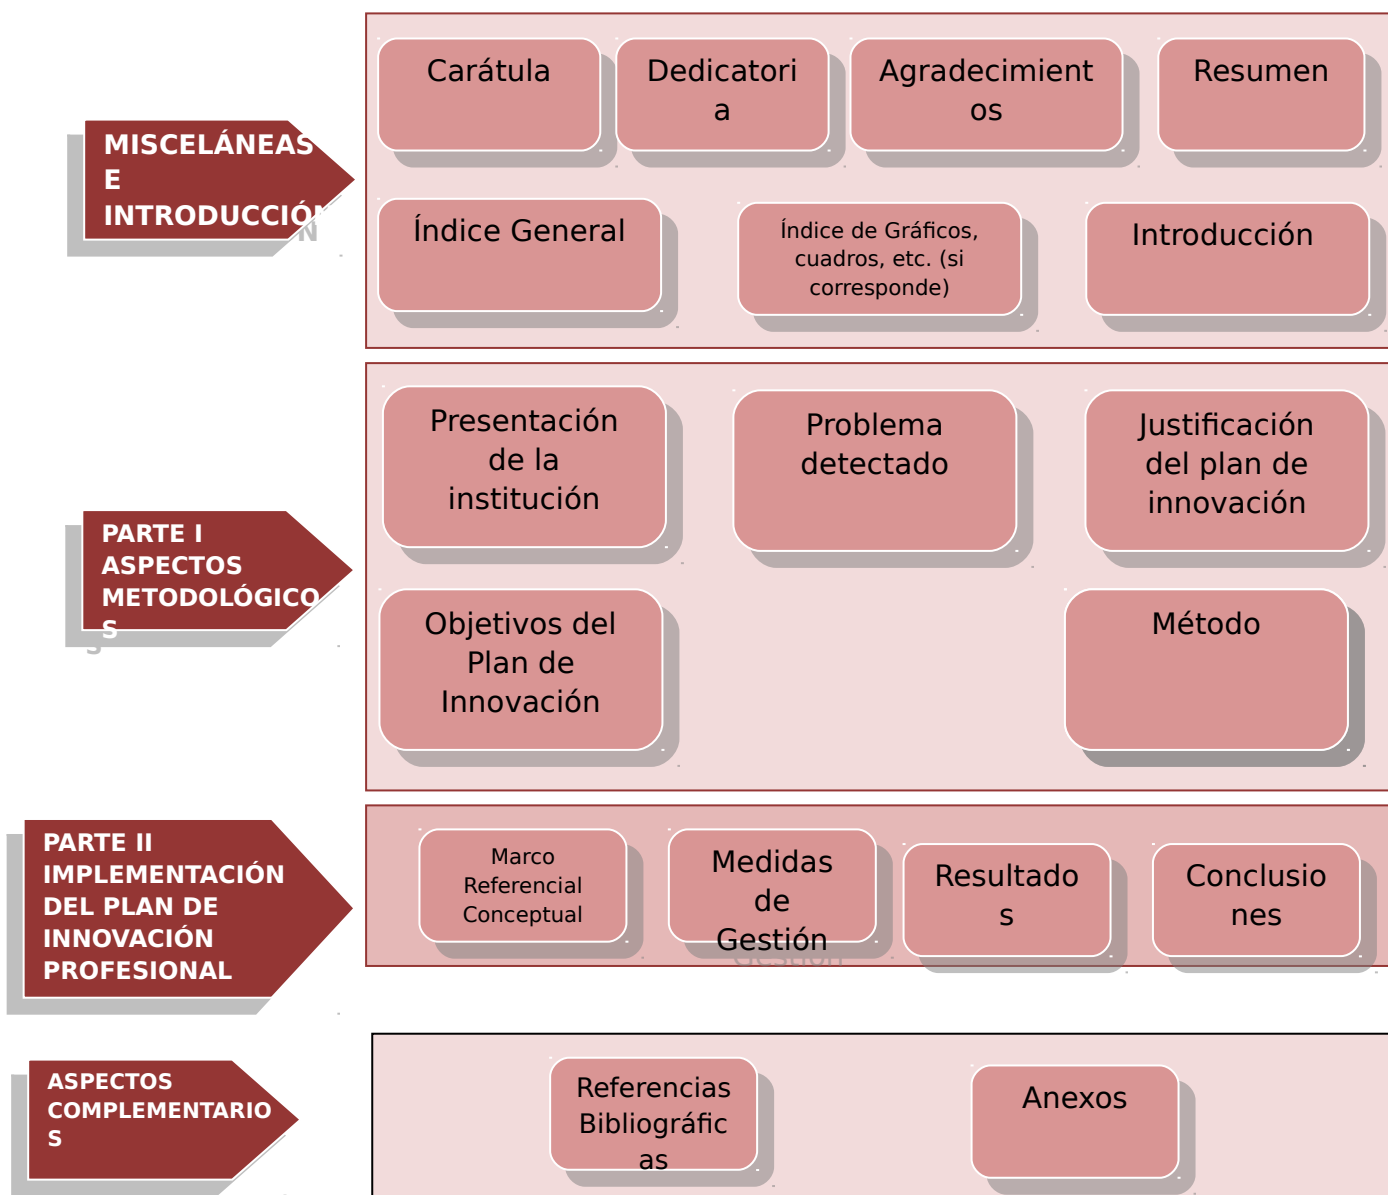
MISCELÁNEAS E INTRODUCCIÓN

Carátula

Dedicatoria

Agradecimientos

Resumen

Índice General

Índice de Gráficos, cuadros, etc. (si corresponde)

Introducción

PARTE I ASPECTOS METODOLÓGICOS

Presentación de la institución

Problema detectado

Justificación del plan de innovación

Objetivos del Plan de Innovación

Método

PARTE II IMPLEMENTACIÓN DEL PLAN DE INNOVACIÓN PROFESIONAL

Marco Referencial Conceptual

Medidas de Gestión

Resultados

Conclusiones

ASPECTOS COMPLEMENTARIOS

Referencias Bibliográficas

Anexos